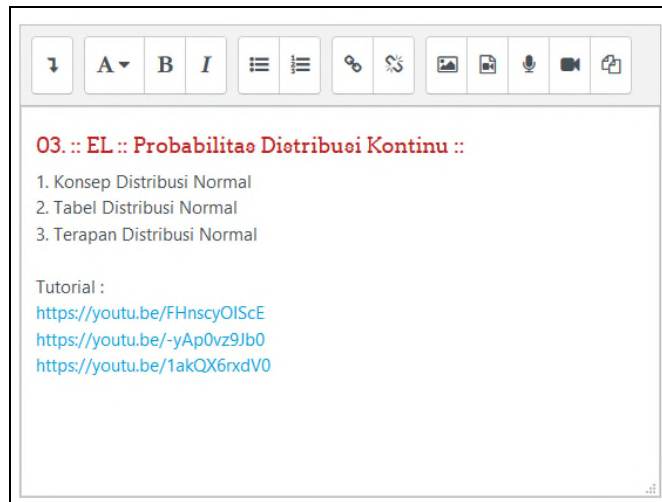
A B I

03. :: EL :: Probabilitas Distribusi Kontinu ::

1. Konsep Distribusi Normal
2. Tabel Distribusi Normal
3. Terapan Distribusi Normal

Tutorial :
https://youtu.be/FHnscyOIScE
https://youtu.be/-yAp0vz9Jb0
https://youtu.be/1akQX6rxdV0